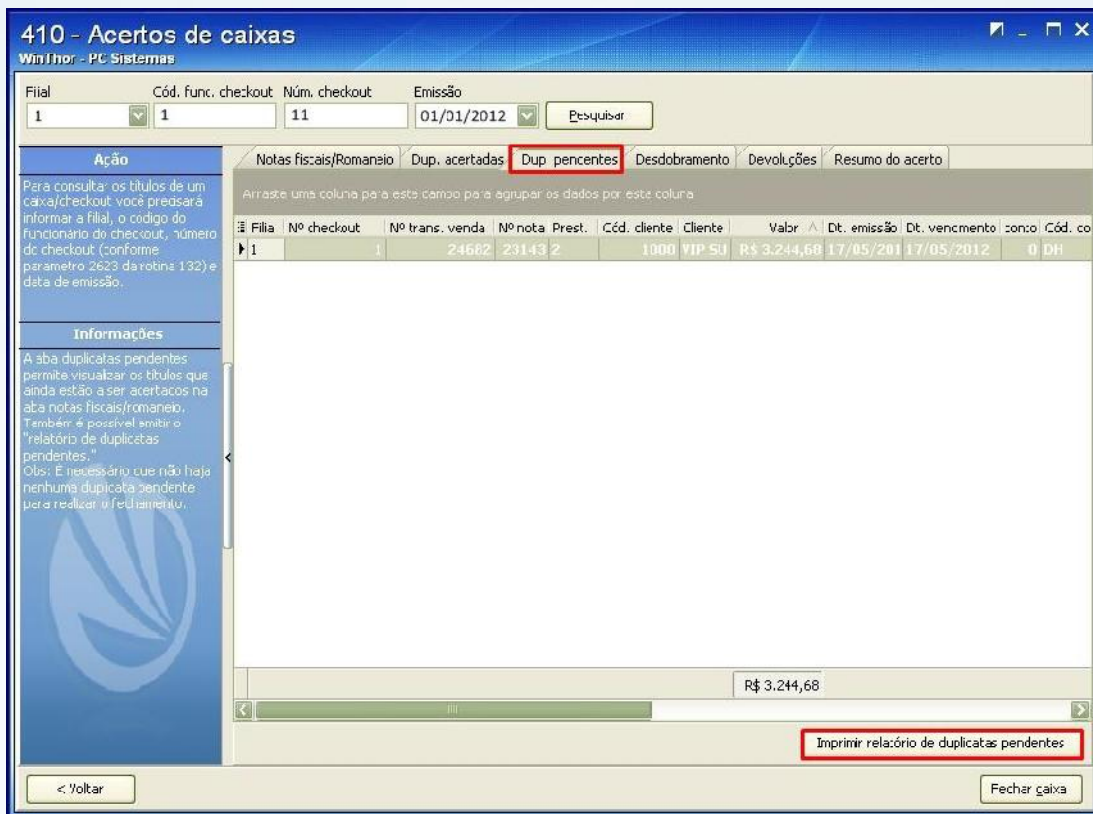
410 - Acertos de caixas
WinThor - PC Sistemas

Filial
1
Cód. func. checkout
1
Núm. checkout
11
Emissão
01/01/2012
Pesquisar

Ação
Para consultar os títulos de um caixa/checkout você precisará informar a filial, o código do funcionário do checkout, número do checkout (conforme parametro 2623 da rotina 132) e data de emissão.

Informações
A aba duplicatas pendentes permite visualizar os títulos que ainda estão a ser acertados na aba notas fiscais/romaneio.
Também é possível emitir o "relatório de duplicatas pendentes."
Obs: É necessário que não haja nenhuma duplicata pendente para realizar o fechamento.

Notas fiscais/Romaneio | Dup. acertadas | Dup pendentes | Desdobramento | Devoluções | Resumo do acerto

Arraste uma coluna para este campo para agrupar os dados por esta coluna

| Filia | Nº checkout | Nº trans. venda | Nº nota | Prest. | Cód. cliente | Cliente | Valor | Dt. emissão | Dt. vencimento | conco | Cód. co |
|---|---|---|---|---|---|---|---|---|---|---|---|
| 1 | 1 | 24682 | 23143 | 2 | 1000 | VIP SU | R$ 3.244,68 | 17/05/201 | 17/05/2012 | 0 | DH |

R$ 3.244,68

Imprimir relatório de duplicatas pendentes

< Voltar
Fechar caixa